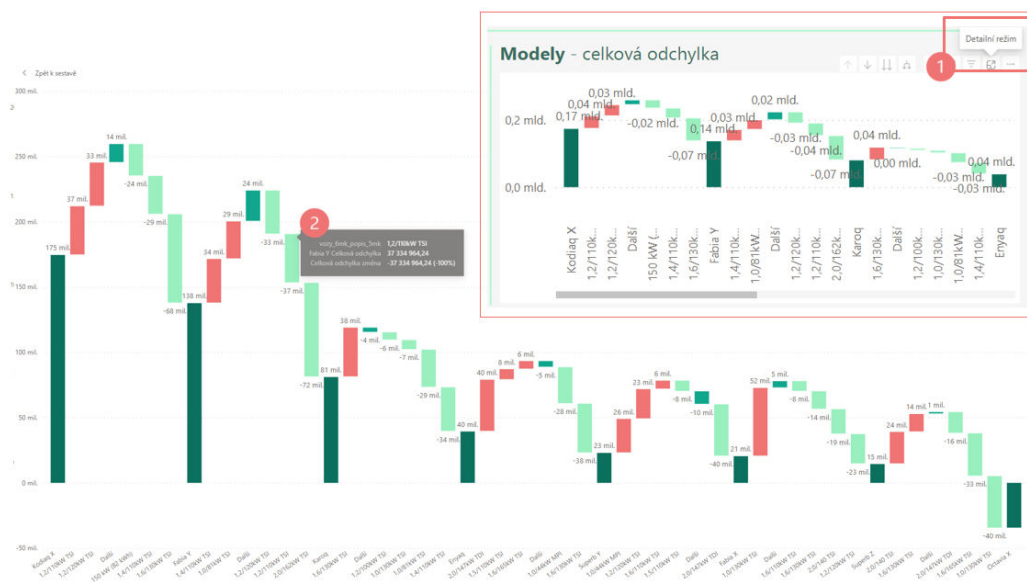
Zpět k sestavě

Modely - celková odchylka

Detailní režim

1

0,2 mld.
0,0 mld.
0,17 mld.
0,04 mld.
0,03 mld.
-0,02 mld.
0,14 mld.
-0,07 mld.
0,03 mld.
0,02 mld.
-0,03 mld.
-0,04 mld.
-0,07 mld.
0,04 mld.
0,00 mld.
-0,03 mld.
0,04 mld.
-0,03 mld.

Kodiaq X
1,2/110k...
1,2/120k...
Další
150 kW (...
1,4/110k...
1,6/130k...
Fabia Y
1,4/110k...
1,0/81kW...
Další
1,2/120k...
2,0/162k...
Karoq
1,6/130k...
Další
1,2/100k...
1,0/130k...
1,0/81kW...
Enyaq

2

vozy_6mk_popis_5mk 1,2/TIIkW TSI
Fabia Y Celková odchylka 37 334 964,24
Celková odchylka změna -37 334 964,24 (-100%)

300 mil.
250 mil.
200 mil.
150 mil.
100 mil.
50 mil.
0 mil.
-50 mil.

175 mil.
37 mil.
33 mil.
14 mil.
-24 mil.
-29 mil.
-68 mil.
138 mil.
34 mil.
29 mil.
24 mil.
-33 mil.
-37 mil.
-72 mil.
81 mil.
38 mil.
-4 mil.
-6 mil.
-7 mil.
-29 mil.
-34 mil.
40 mil.
40 mil.
8 mil.
6 mil.
-5 mil.
-28 mil.
-38 mil.
23 mil.
26 mil.
23 mil.
6 mil.
-8 mil.
-10 mil.
-40 mil.
21 mil.
52 mil.
5 mil.
-8 mil.
-14 mil.
-19 mil.
-23 mil.
15 mil.
24 mil.
14 mil.
1 mil.
-16 mil.
-33 mil.
-40 mil.

Kodiaq X
1,2/110kW TSI
1,2/120kW TSI
Další
150 kW (82 kWh)
1,4/110kW TSI
1,6/130kW TSI
Fabia Y
1,4/110kW TSI
1,0/81kW TSI
Další
1,2/120kW TSI
2,0/162kW TSI
Karoq
1,6/130kW TSI
Další
1,2/100kW TSI
1,0/130kW TSI
1,0/81kW TSI
1,4/110kW TSI
Enyaq
2,0/147kW TDI
1,5/110kW TSI
1,0/81kW TSI
Další
1,0/44kW MPI
1,6/130kW TSI
Superb Y
1,0/44kW MPI
1,2/90kW TSI
1,5/110kW TSI
Další
2,0/147kW TDI
1,6/130kW TSI
Fabia X
1,2/110kW TSI
Další
1,6/130kW TSI
1,0/81kW TSI
1,2/120kW TSI
1,2/90kW TSI
Superb Z
2,0/140 TSI
2,0/147kW TDI
Další
1,4/110kW TSI
1,0/130kW TSI
Octavia X